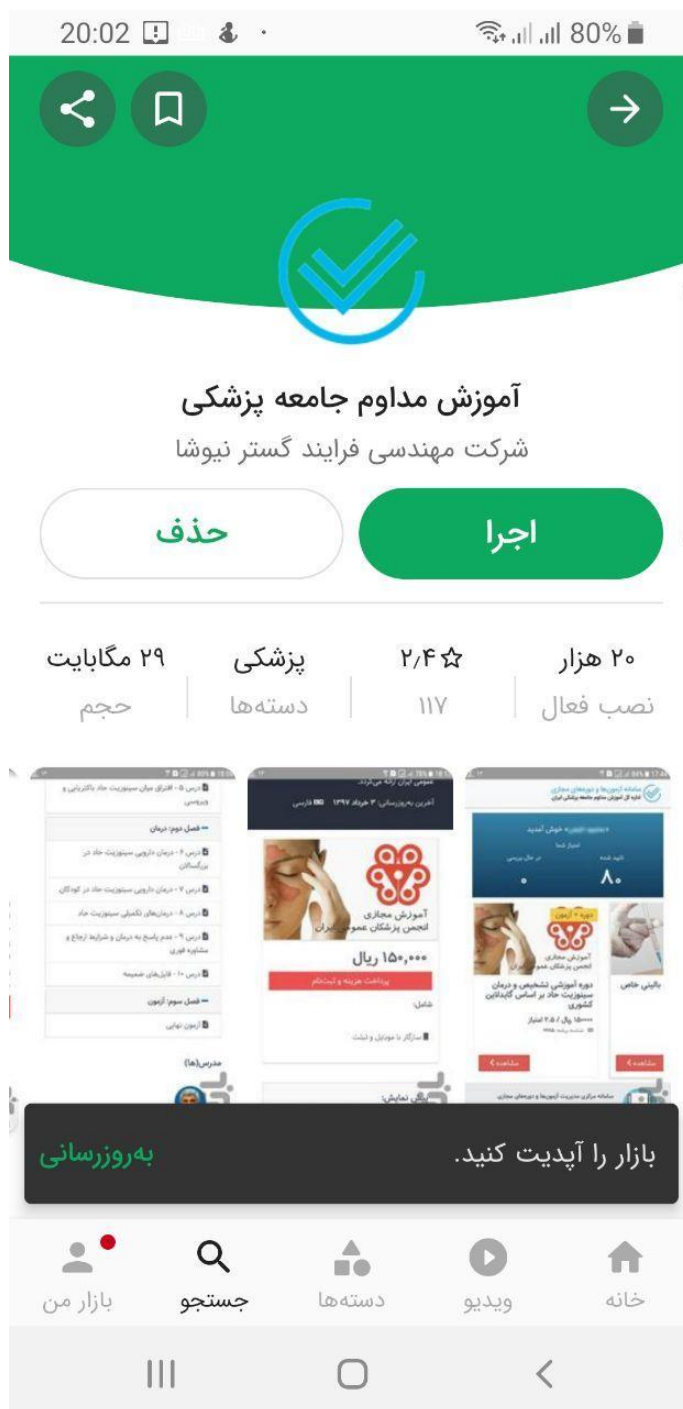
20:02 80%

آموزش مداوم جامعه پزشکی
شرکت مهندسی فرایند گستر نیوشا

حذف
اجرا

۲۹ مگابایت
حجم
پزشکی
دسته‌ها
۲/۴
۱۱۷
۲۰ هزار
نصب فعال

درس ۵ - افتراق میان سینوزیت حاد باکتریایی و ویروسی
فصل دوم: درمان
درس ۶ - درمان دارویی سینوزیت حاد در بزرگسالان
درس ۷ - درمان دارویی سینوزیت حاد در کودکان
درس ۸ - درمان‌های تکمیلی سینوزیت حاد
درس ۹ - عدم پاسخ به درمان و شرایط ارجاع و مشاوره فوری
درس ۱۰ - فایل‌های ضمیمه
فصل سوم: آزمون
آزمون نهایی
مدرس(ها)

آخرین به‌روزرسانی: ۳ خرداد ۱۳۹۷ فارسی
آموزش مجازی
انجمن پزشکان عمومی ایران
۱۵۰,۰۰۰ ریال
پرداخت هزینه و ثبت‌نام
شامل:
سازگار با موبایل و تبلت

سامانه آزمون‌ها و دوره‌های مجازی
خوش آمدید
۸۰
۰
آموزش مجازی
انجمن پزشکان عمومی ایران
دوره آموزشی تشخیص و درمان سینوزیت حاد بر اساس گایدلاین کشوری
۱۵۰,۰۰۰ ریال / ۲.۵ امتیاز
بالینی خاص
مشاهده
مشاهده

به‌روزرسانی
بازار را آپدیت کنید.

بازار من
جستجو
دسته‌ها
ویدیو
خانه